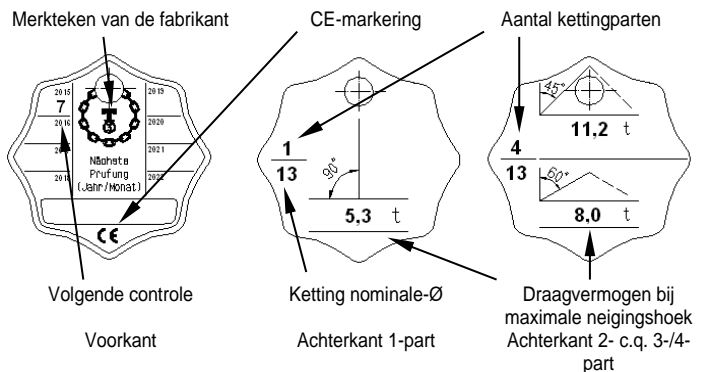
Merkteken van de fabrikant

CE-markering

Aantal kettingparten

2015
7
2016
2017
2018
2019
2020
2021
2022
Nächste Prüfung (Jahr/Monat)
CE

1
13
90°
5,3 t

4
13
45°
11,2 t
60°
8,0 t

Volgende controle

Ketting nominale-Ø

Draagvermogen bij maximale neigingshoek

Voorkant

Achterkant 1-part

Achterkant 2- c.q. 3-/4-part